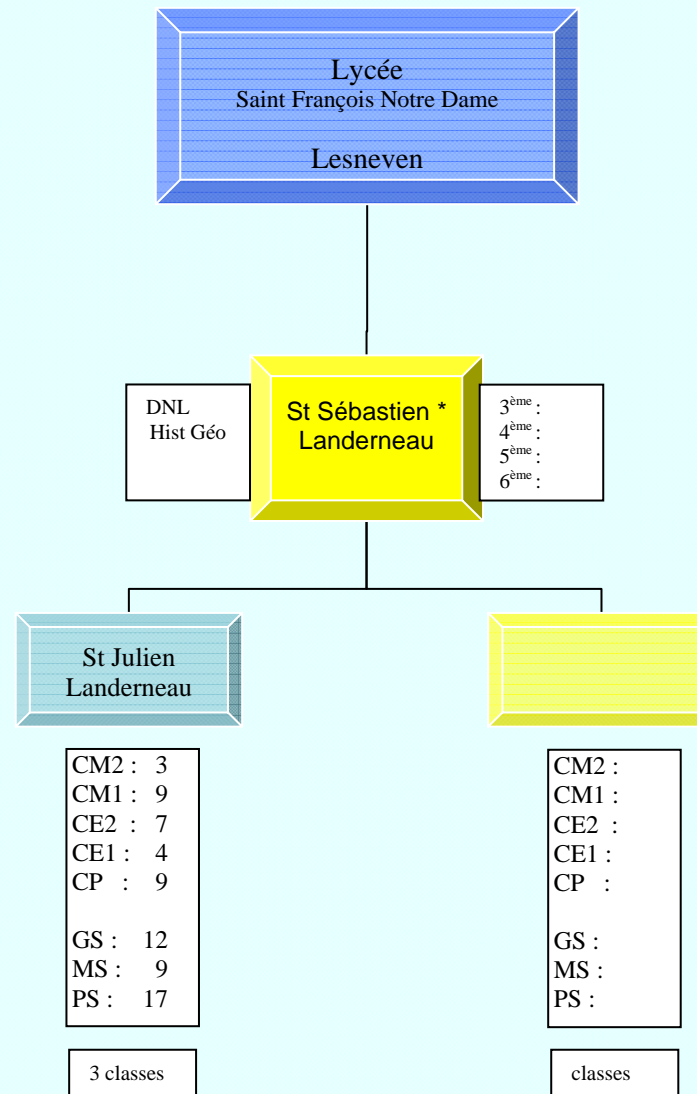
Lycée
Saint François Notre Dame

Lesneven

DNL
Hist Géo

St Sébastien *
Landerneau

3$^{ème}$ :
4$^{ème}$ :
5$^{ème}$ :
6$^{ème}$ :

St Julien
Landerneau

CM2 : 3
CM1 : 9
CE2 : 7
CE1 : 4
CP : 9

GS : 12
MS : 9
PS : 17

3 classes

CM2 :
CM1 :
CE2 :
CE1 :
CP :

GS :
MS :
PS :

classes